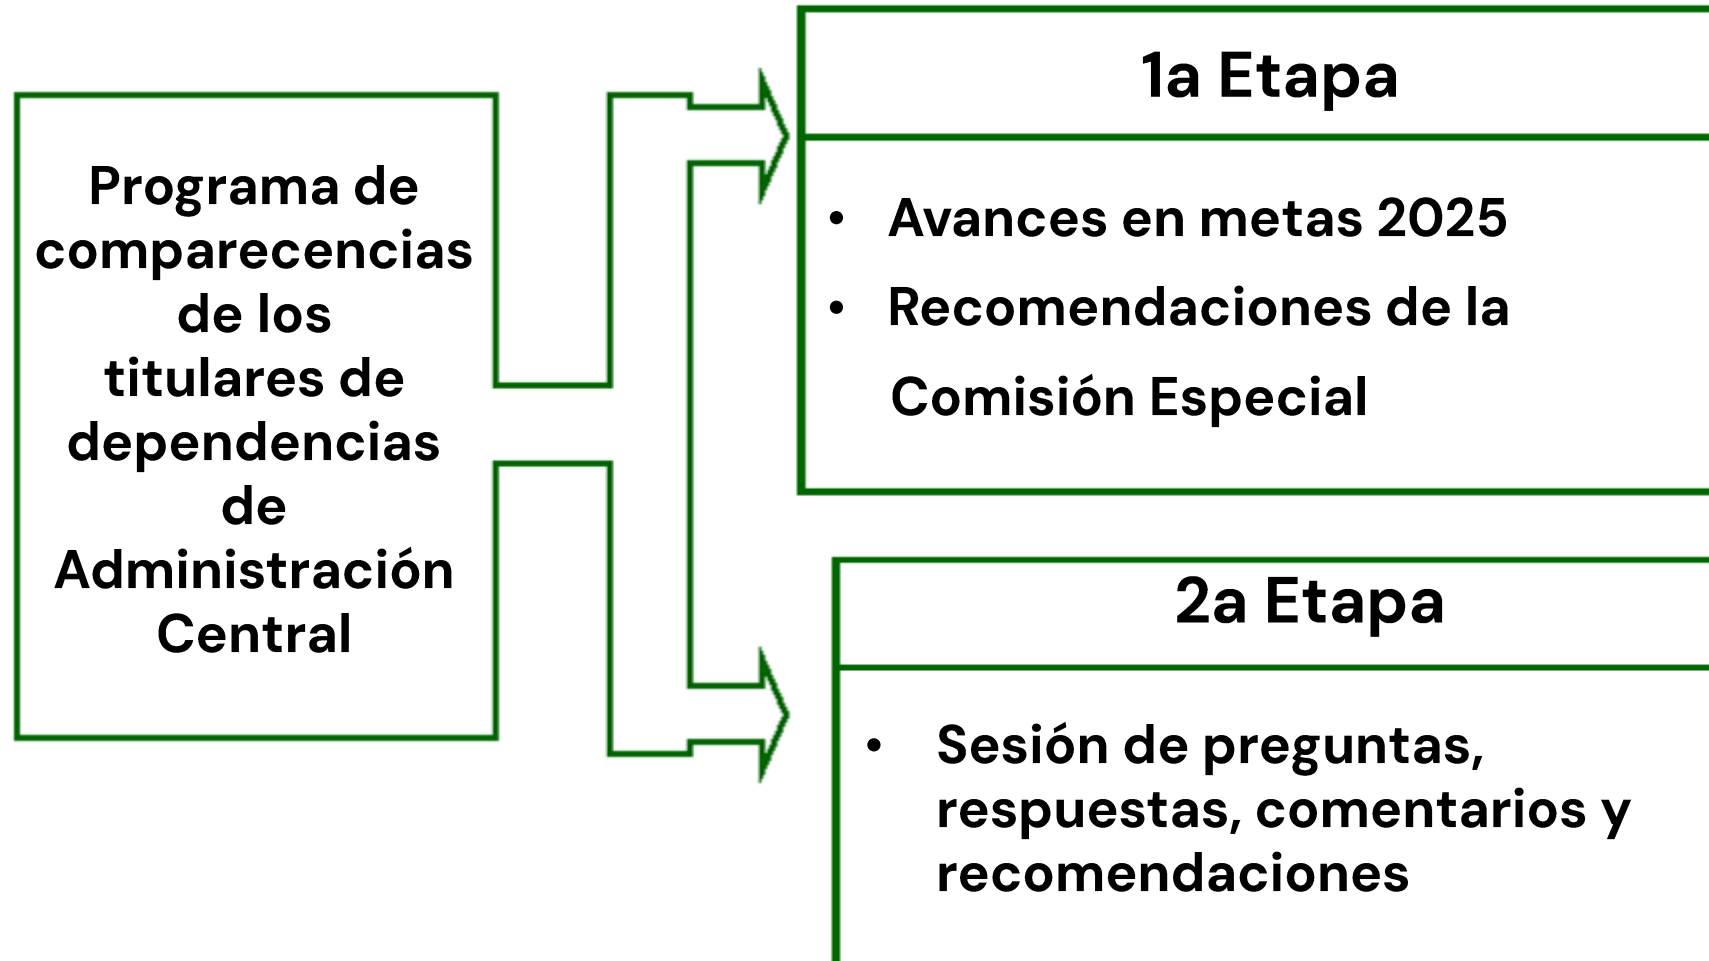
Programa de comparecencias de los titulares de dependencias de Administración Central

1a Etapa

- Avances en metas 2025
- Recomendaciones de la Comisión Especial

2a Etapa

- Sesión de preguntas, respuestas, comentarios y recomendaciones